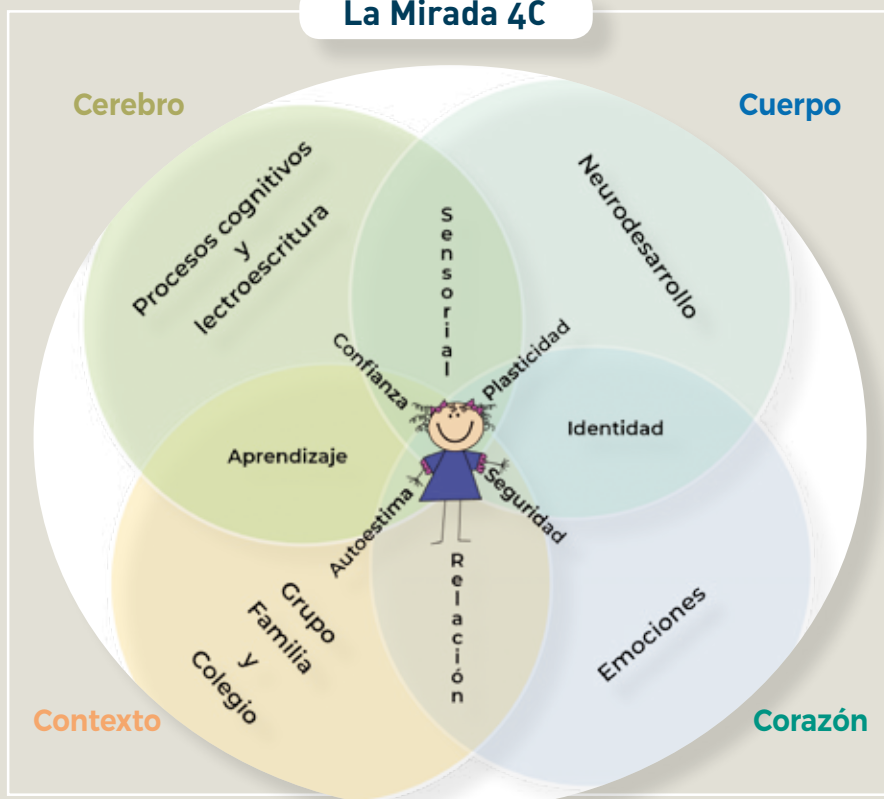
La Mirada 4C

Cerebro

Cuerpo

Procesos cognitivos y lectroescritura

Sensorial

Neurodesarrollo

Confianza

Plasticidad

Aprendizaje

Identidad

Autoestima

Seguridad

Grupo Familia y Colegio

Relación

Emociones

Contexto

Corazón